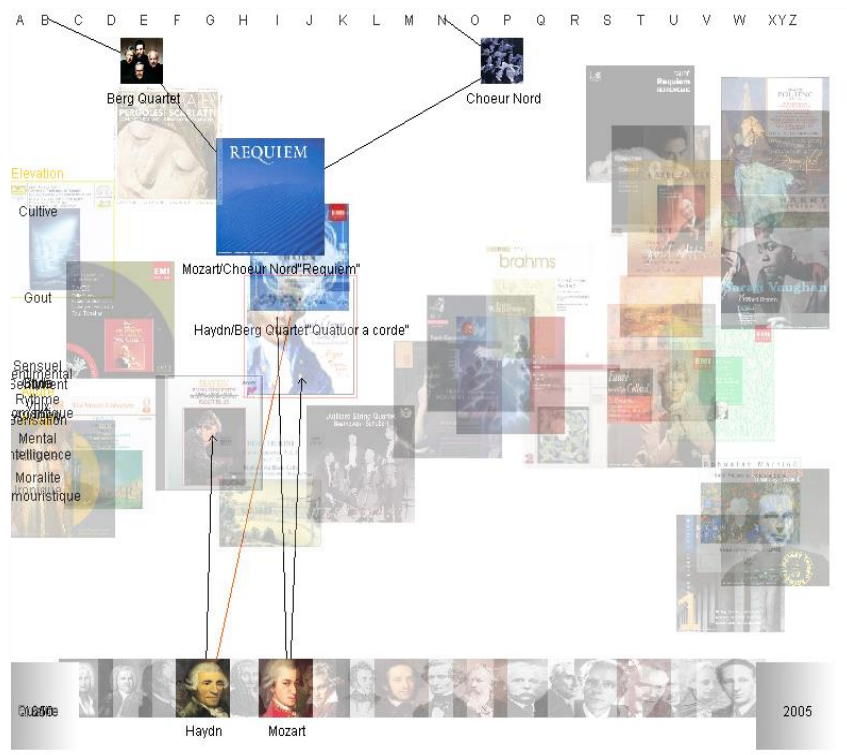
A B C D E F G H I J K L M N O P Q R S T U V W XYZ

Berg Quartet

Choeur Nord

REQUIEM

Elevation

Cultive

Mozart/Choeur Nord"Requiem"

Gout

Haydn/Berg Quartet"Quatuor a corde"

brahms

Sarah Vaughan

Sensuel

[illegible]

Rythme

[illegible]

Mental

Intelligence

Moralite

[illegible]

Haydn

Mozart

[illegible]

2005